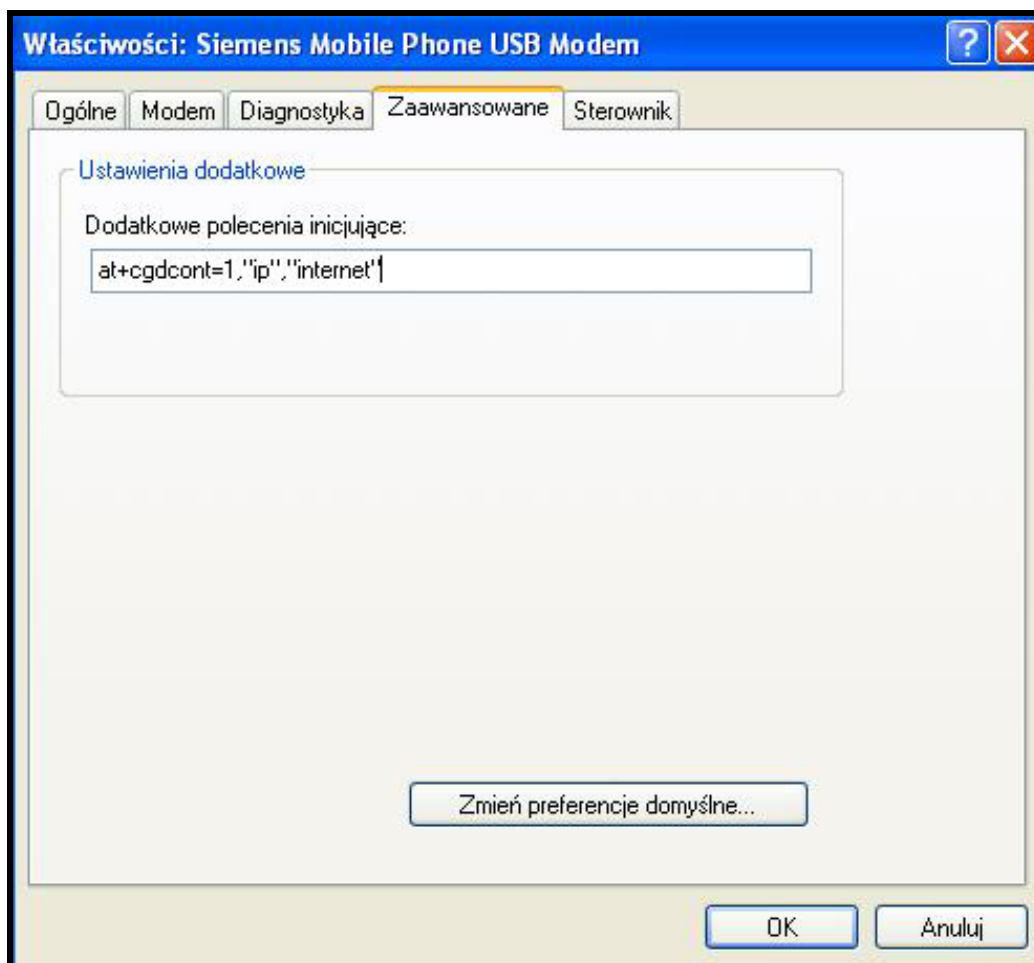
Właściwości: Siemens Mobile Phone USB Modem

Ogólne | Modem | Diagnostyka | Zaawansowane | Sterownik

Ustawienia dodatkowe

Dodatkowe polecenia inicjujące:

at+cgdcont=1,"ip","internet"

Zmień preferencje domyślne...

OK

Anuluj